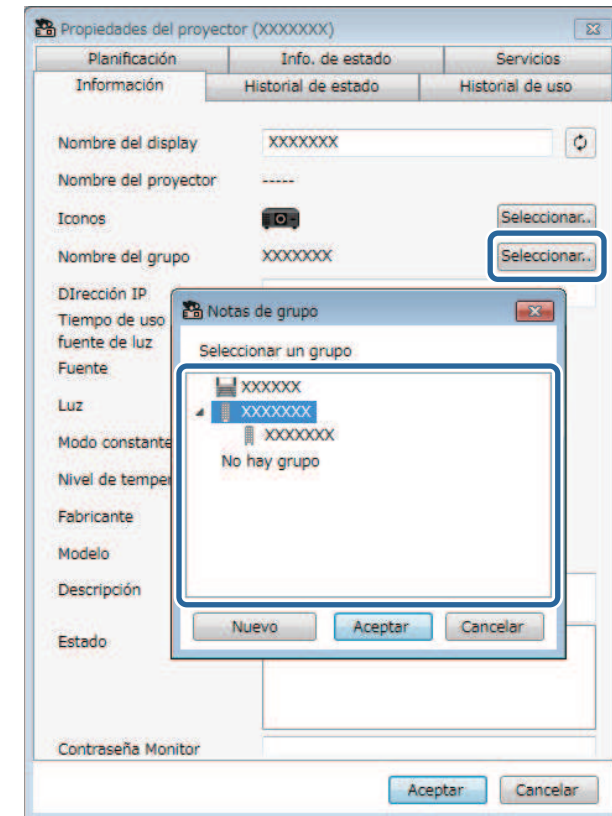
Propiedades del proyector (XXXXXXX)

Planificación
Info. de estado
Servicios
Información
Historial de estado
Historial de uso

Nombre del display
XXXXXXX
Nombre del proyector
-----
Iconos
Seleccionar..
Nombre del grupo
XXXXXXX
Seleccionar..
DIrección IP
Tiempo de uso fuente de luz
Fuente
Luz
Modo constante
Nivel de temper
Fabricante
Modelo
Descripción
Estado
Contraseña Monitor

Notas de grupo
Seleccionar un grupo
XXXXXX
XXXXXXX
XXXXXXX
No hay grupo
Nuevo
Aceptar
Cancelar

Aceptar
Cancelar